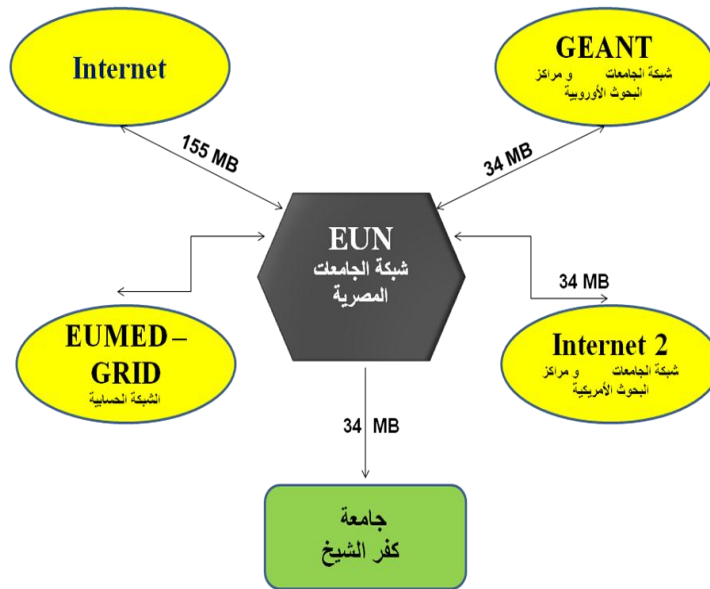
Internet

GEANT
شبكة الجامعات و مراكز البحوث الأوروبية

155 MB

34 MB

EUN
شبكة الجامعات المصرية

34 MB

EUMED – GRID
الشبكة الحسابية

Internet 2
شبكة الجامعات و مراكز البحوث الأمريكية

34 MB

جامعة
كفر الشيخ